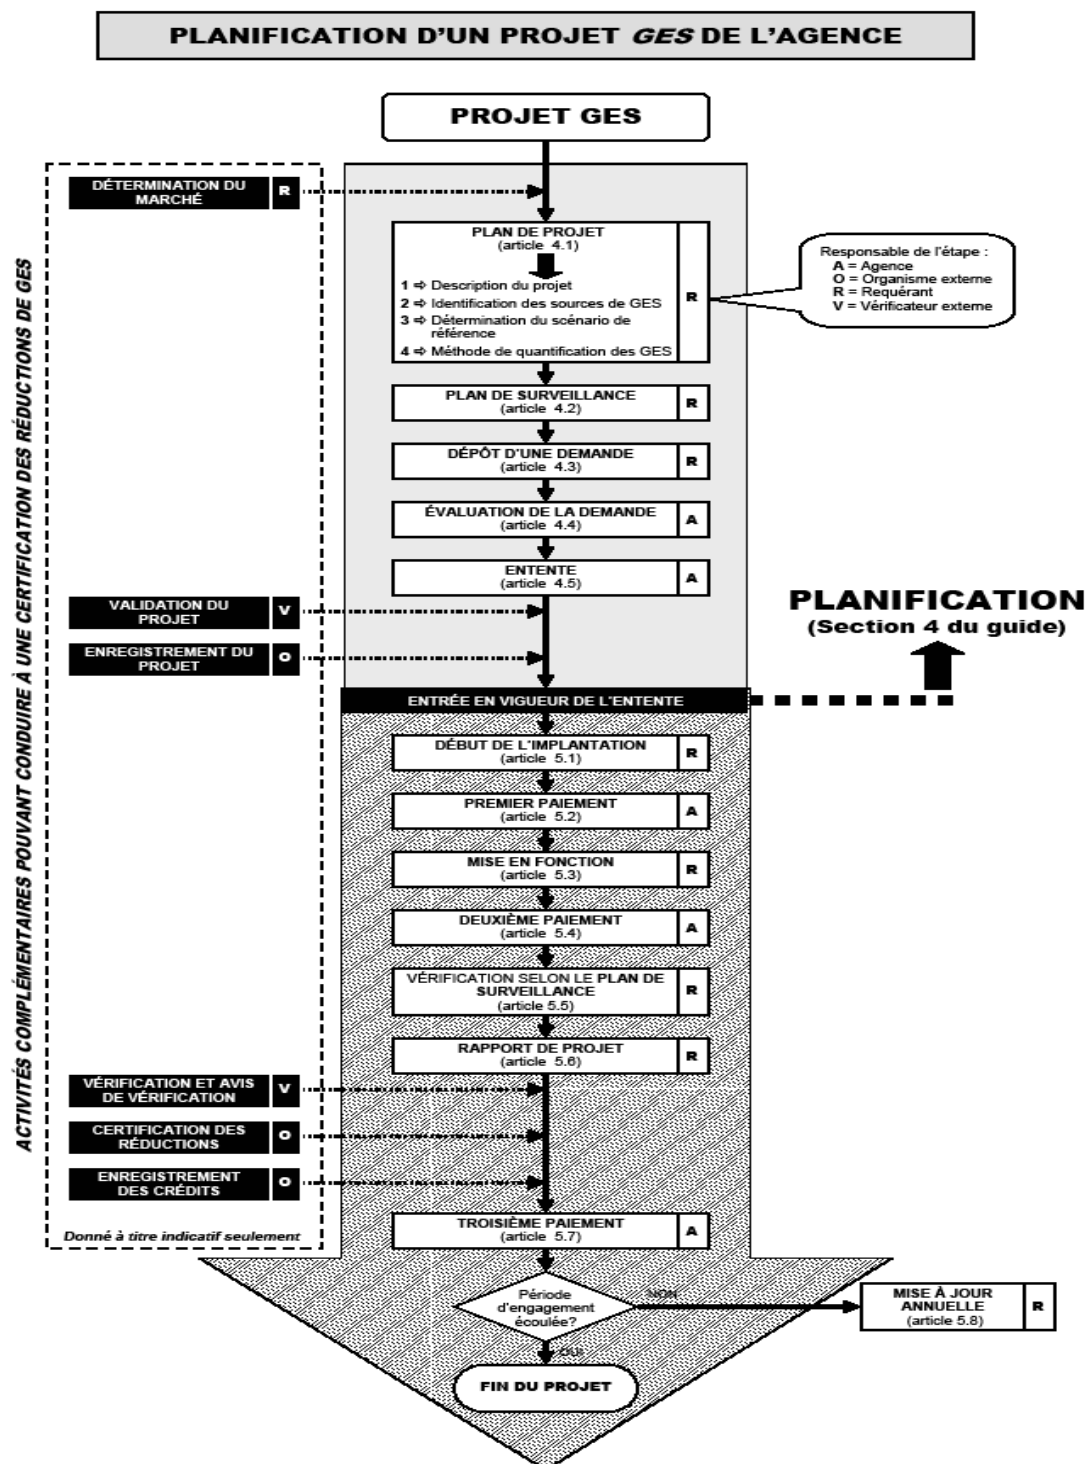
PLANIFICATION D'UN PROJET GES DE L'AGENCE

PROJET GES

ACTIVITÉS COMPLÉMENTAIRES POUVANT CONDUIRE À UNE CERTIFICATION DES RÉDUCTIONS DE GES

DÉTERMINATION DU MARCHÉ R

PLAN DE PROJET (article 4.1) R

1 ⇨ Description du projet
2 ⇨ Identification des sources de GES
3 ⇨ Détermination du scénario de référence
4 ⇨ Méthode de quantification des GES

Responsable de l'étape :
A = Agence
O = Organisme externe
R = Requérant
V = Vérificateur externe

PLAN DE SURVEILLANCE (article 4.2) R

DÉPÔT D'UNE DEMANDE (article 4.3) R

ÉVALUATION DE LA DEMANDE (article 4.4) A

ENTENTE (article 4.5) A

VALIDATION DU PROJET V

ENREGISTREMENT DU PROJET O

PLANIFICATION
(Section 4 du guide)

ENTRÉE EN VIGUEUR DE L'ENTENTE

DÉBUT DE L'IMPLANTATION (article 5.1) R

PREMIER PAIEMENT (article 5.2) A

MISE EN FONCTION (article 5.3) R

DEUXIÈME PAIEMENT (article 5.4) A

VÉRIFICATION SELON LE PLAN DE SURVEILLANCE (article 5.5) R

RAPPORT DE PROJET (article 5.6) R

VÉRIFICATION ET AVIS DE VÉRIFICATION V

CERTIFICATION DES RÉDUCTIONS O

ENREGISTREMENT DES CRÉDITS O

Donné à titre indicatif seulement

TROISIÈME PAIEMENT (article 5.7) A

Période d'engagement écoulée?

NON

MISE À JOUR ANNUELLE (article 5.8) R

OUI

FIN DU PROJET